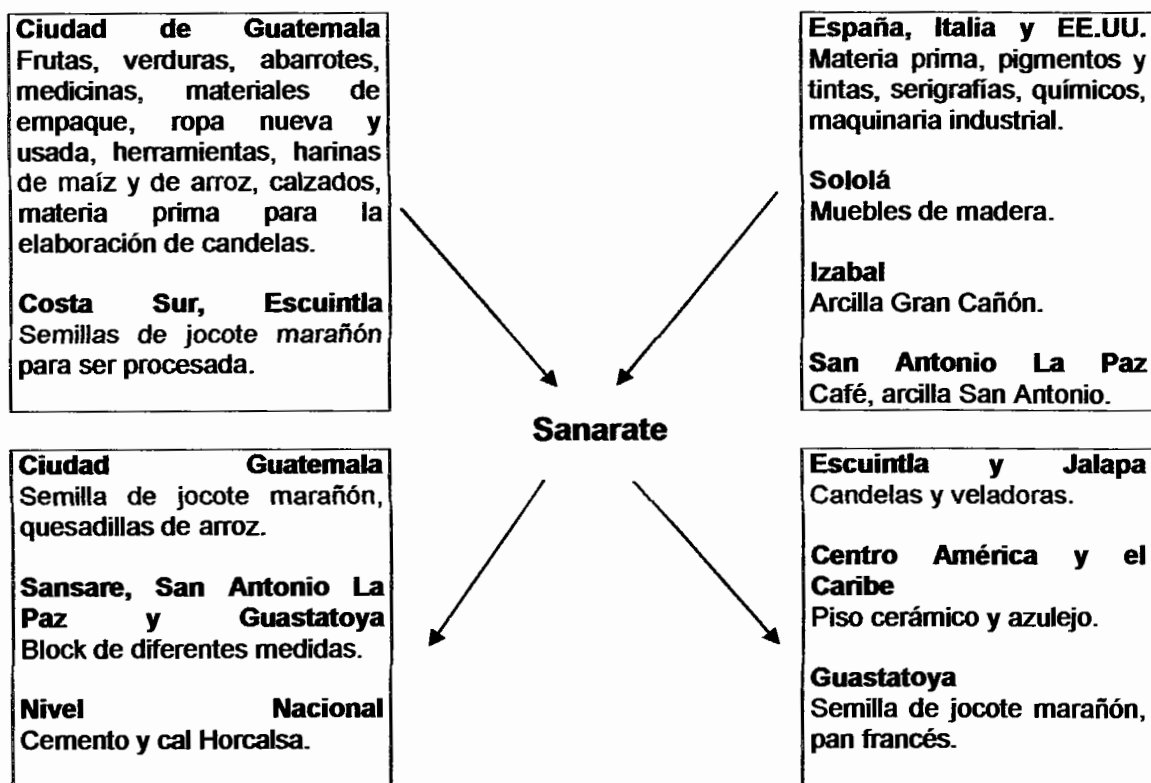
**Ciudad de Guatemala**
Frutas, verduras, abarrotes, medicinas, materiales de empaque, ropa nueva y usada, herramientas, harinas de maíz y de arroz, calzados, materia prima para la elaboración de candelas.

**Costa Sur, Escuintla**
Semillas de jocote marañón para ser procesada.

**España, Italia y EE.UU.**
Materia prima, pigmentos y tintas, serigrafías, químicos, maquinaria industrial.

**Sololá**
Muebles de madera.

**Izabal**
Arcilla Gran Cañón.

**San Antonio La Paz**
Café, arcilla San Antonio.

**Sanarate**

**Ciudad Guatemala**
Semilla de jocote marañón, quesadillas de arroz.

**Sansare, San Antonio La Paz y Guastatoya**
Block de diferentes medidas.

**Nivel Nacional**
Cemento y cal Horcalsa.

**Escuintla y Jalapa**
Candelas y veladoras.

**Centro América y el Caribe**
Piso cerámico y azulejo.

**Guastatoya**
Semilla de jocote marañón, pan francés.